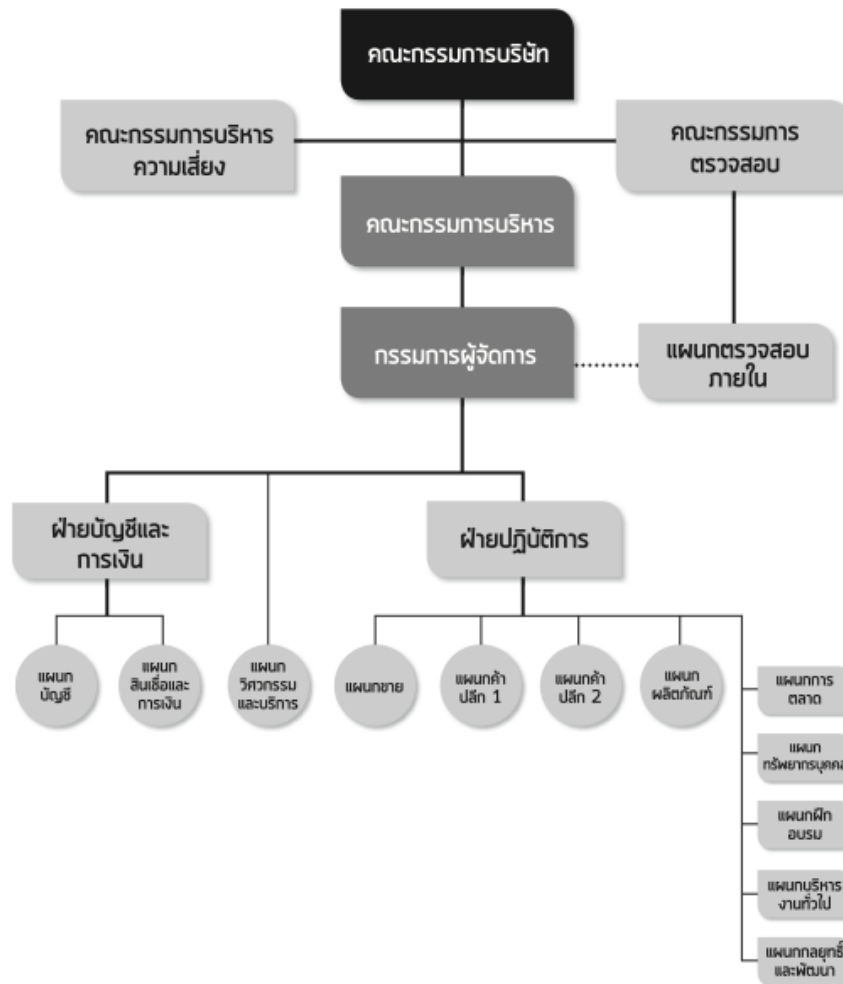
คณะกรรมการบริษัท

คณะกรรมการบริหาร ความเสี่ยง

คณะกรรมการ ตรวจสอบ

คณะกรรมการบริหาร

กรรมการผู้จัดการ

แผนกตรวจสอบ ภายใน

ฝ่ายบัญชีและ การเงิน

ฝ่ายปฏิบัติการ

แผนก บัญชี

แผนก สินเชื่อและ การเงิน

แผนก วิศวกรรม และบริการ

แผนกขาย

แผนกค้า ปลีก 1

แผนกค้า ปลีก 2

แผนก ผลิตภัณฑ์

แผนกการ ตลาด

แผนก ทรัพยากรบุคคล

แผนกฝึก อบรม

แผนกบริหาร งานทั่วไป

แผนกกลยุทธ์ และพัฒนา